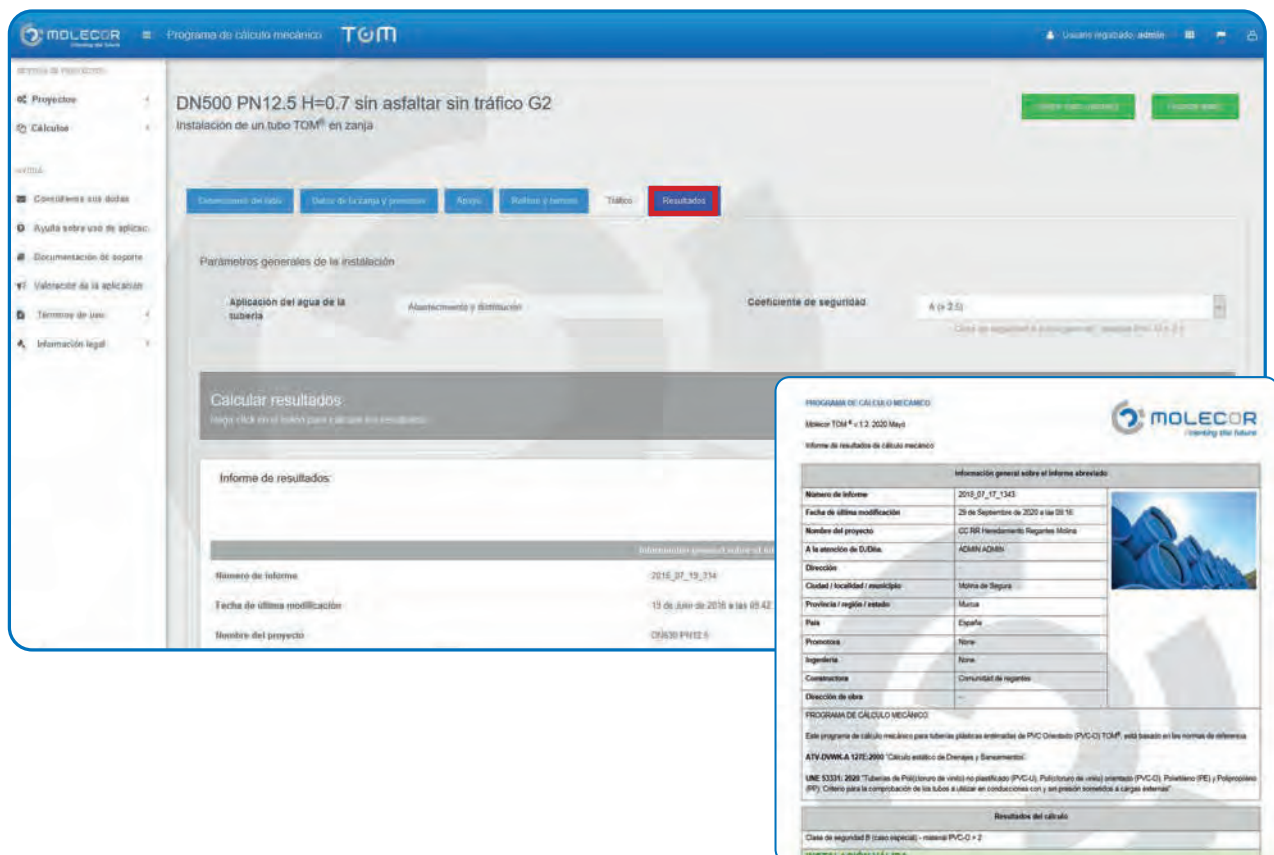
MOLECOR
inventing the future

Programa de cálculo mecánico TOM

Usuario registrado: admin

Proyectos
Cálculos
Consúltenos sus dudas
Ayuda sobre uso de aplicac
Documentación de soporte
Valoración de la aplicación
Términos de uso
Información legal

DN500 PN12.5 H=0.7 sin asfaltar sin tráfico G2
Instalación de un tubo TOM® en zanja

Dimensiones del tubo | Datos de la zanja y presiones | Apoyo | Relleno y terreno | Tráfico | Resultados

Parámetros generales de la instalación

Aplicación del agua de la tubería: Abastecimiento y distribución
Coeficiente de seguridad: A (≥ 2.5)

Calcular resultados
Haga click en el botón para calcular los resultados

Informe de resultados

Número de informe 2018_07_19_714
Fecha de última modificación 13 de Junio de 2018 a las 05:42
Nombre del proyecto DN630 PN12.5

PROGRAMA DE CÁLCULO MECÁNICO
Molecor TOM® v 1.2. 2020 Mayo
Informe de resultados de cálculo mecánico

MOLECOR
inventing the future

| Información general sobre el informe abreviado | |
|---|---|
| Número de informe | 2018_07_17_1343 |
| Fecha de última modificación | 29 de Septiembre de 2020 a las 09:16 |
| Nombre del proyecto | CC RR Heredamiento Regantes Molina |
| A la atención de D./Dña. | ADMIN ADMIN |
| Dirección | |
| Ciudad / localidad / municipio | Molina de Segura |
| Provincia / región / estado | Murcia |
| País | España |
| Promotora | None |
| Ingeniería | None |
| Constructora | Comunidad de regantes |
| Dirección de obra | --- |

PROGRAMA DE CÁLCULO MECÁNICO
Este programa de cálculo mecánico para tuberías plásticas enterradas de PVC Orientado (PVC-O) TOM®, está basado en las normas de referencia:
ATV-DVWK-A 127E:2000 "Cálculo estático de Drenajes y Saneamientos".
UNE 53331: 2020 "Tuberías de Poli(cloruro de vinilo) no plastificado (PVC-U), Poli(cloruro de vinilo) orientado (PVC-O), Polietileno (PE) y Polipropileno (PP): Criterio para la comprobación de los tubos a utilizar en conducciones con y sin presión sometidos a cargas externas"

Resultados del cálculo
Clase de seguridad B (caso especial) - material PVC-O ≥ 2